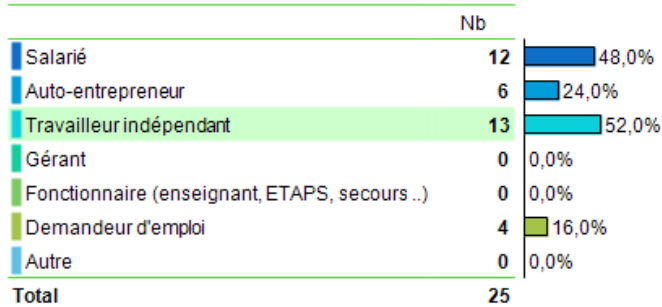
| | Nb | |
|---|---|---|
| Salarié | 12 | 48,0% |
| Auto-entrepreneur | 6 | 24,0% |
| Travailleur indépendant | 13 | 52,0% |
| Gérant | 0 | 0,0% |
| Fonctionnaire (enseignant, ETAPS, secours ..) | 0 | 0,0% |
| Demandeur d'emploi | 4 | 16,0% |
| Autre | 0 | 0,0% |
| Total | 25 | |